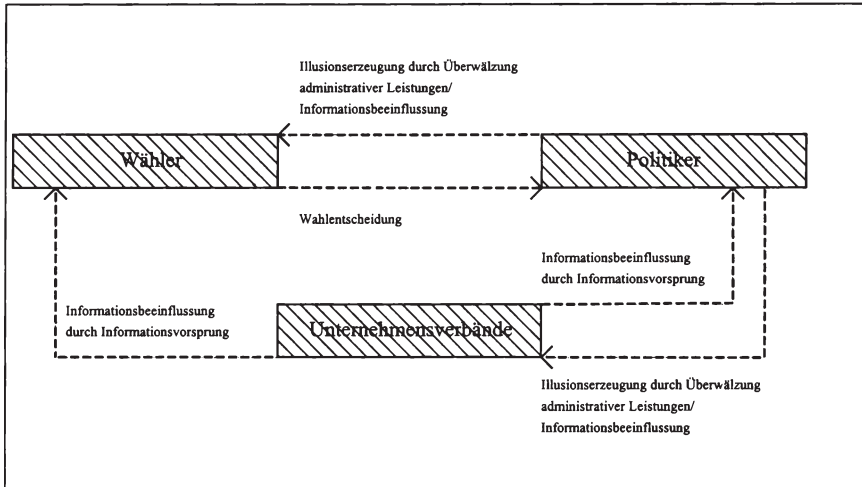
Illusionserzeugung durch Überwälzung administrativer Leistungen/ Informationsbeeinflussung

Wähler

Politiker

Wahlentscheidung

Informationsbeeinflussung durch Informationsvorsprung

Informationsbeeinflussung durch Informationsvorsprung

Unternehmensverbände

Illusionserzeugung durch Überwälzung administrativer Leistungen/ Informationsbeeinflussung